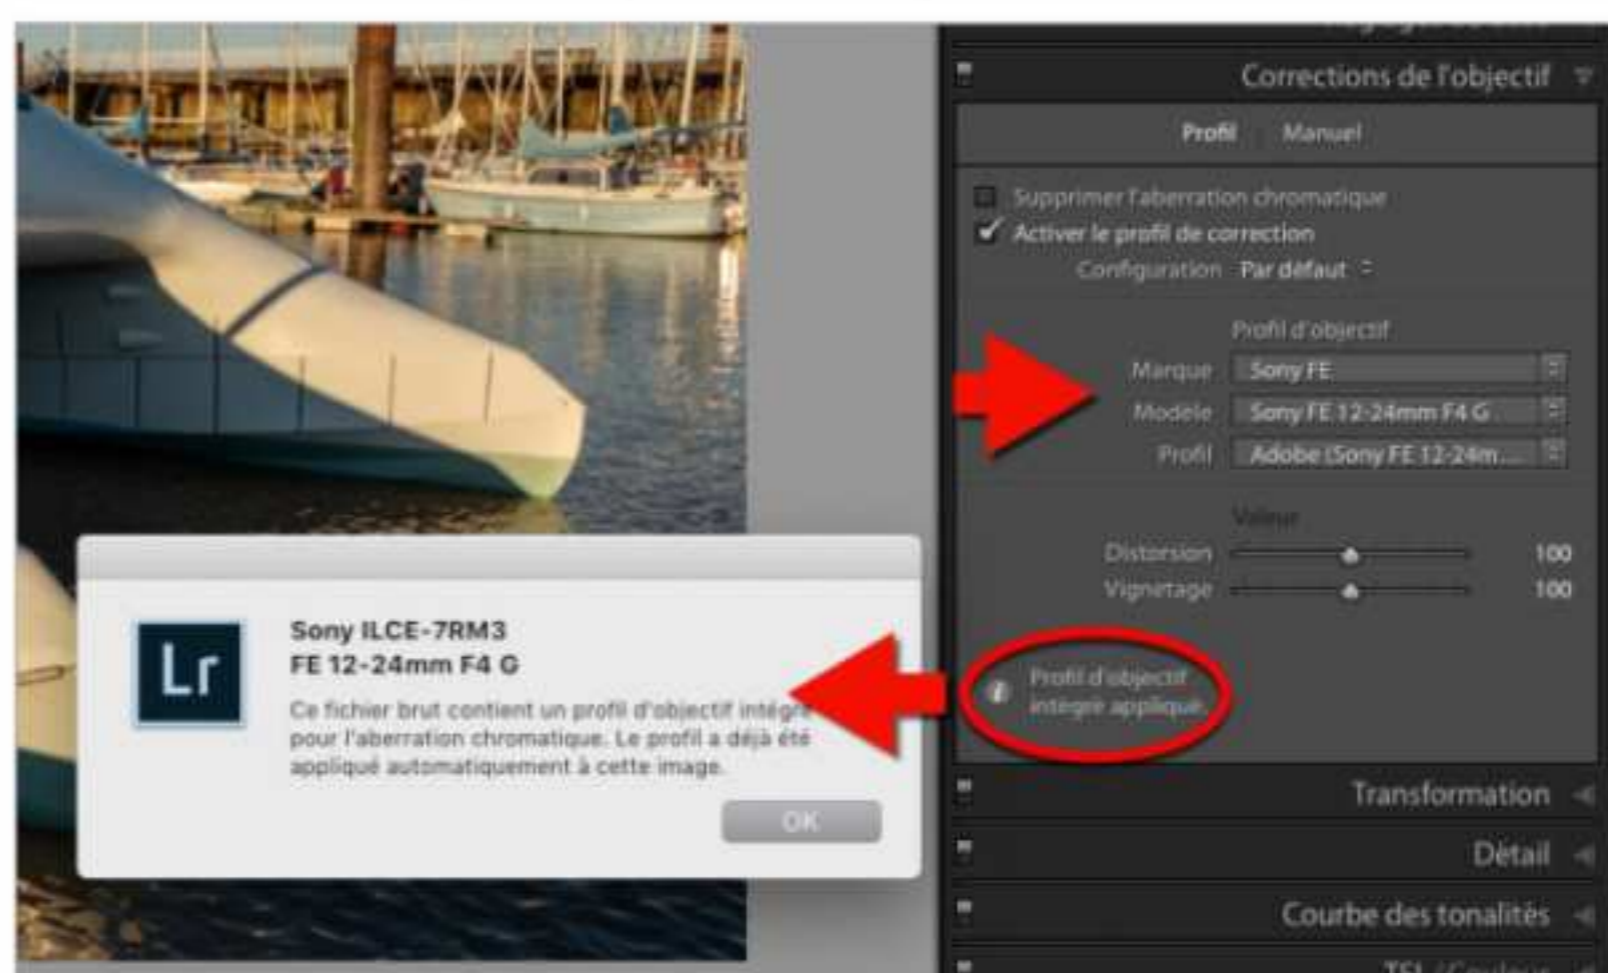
Lr

Sony ILCE-7RM3
FE 12-24mm F4 G

Ce fichier brut contient un profil d'objectif intégré pour l'aberration chromatique. Le profil a déjà été appliqué automatiquement à cette image.

OK

Corrections de l'objectif

Profil Manuel

Supprimer l'aberration chromatique
Activer le profil de correction
Configuration Par défaut

Profil d'objectif
Marque Sony FE
Modèle Sony FE 12-24mm F4 G
Profil Adobe (Sony FE 12-24m...

Valeur
Distorsion 100
Vignetage 100

Profil d'objectif intégré appliqué

Transformation
Détail
Courbe des tonalités
TSL / Couleur